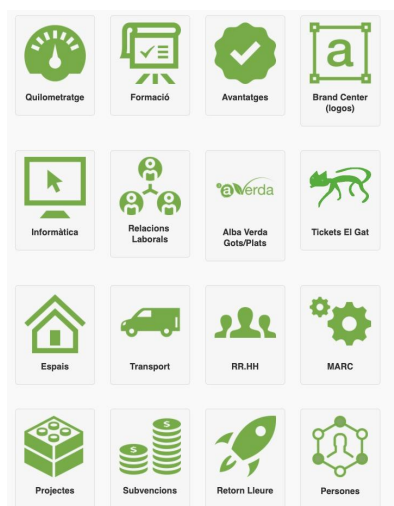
Quilometratge

Formació

Avantatges

a

Brand Center (logos)

Informàtica

Relacions Laborals

aVerda

Alba Verda Gots/Plats

Tickets El Gat

Espais

Transport

RR.HH

MARC

Projectes

$

Subvencions

Retorn Lleure

Persones